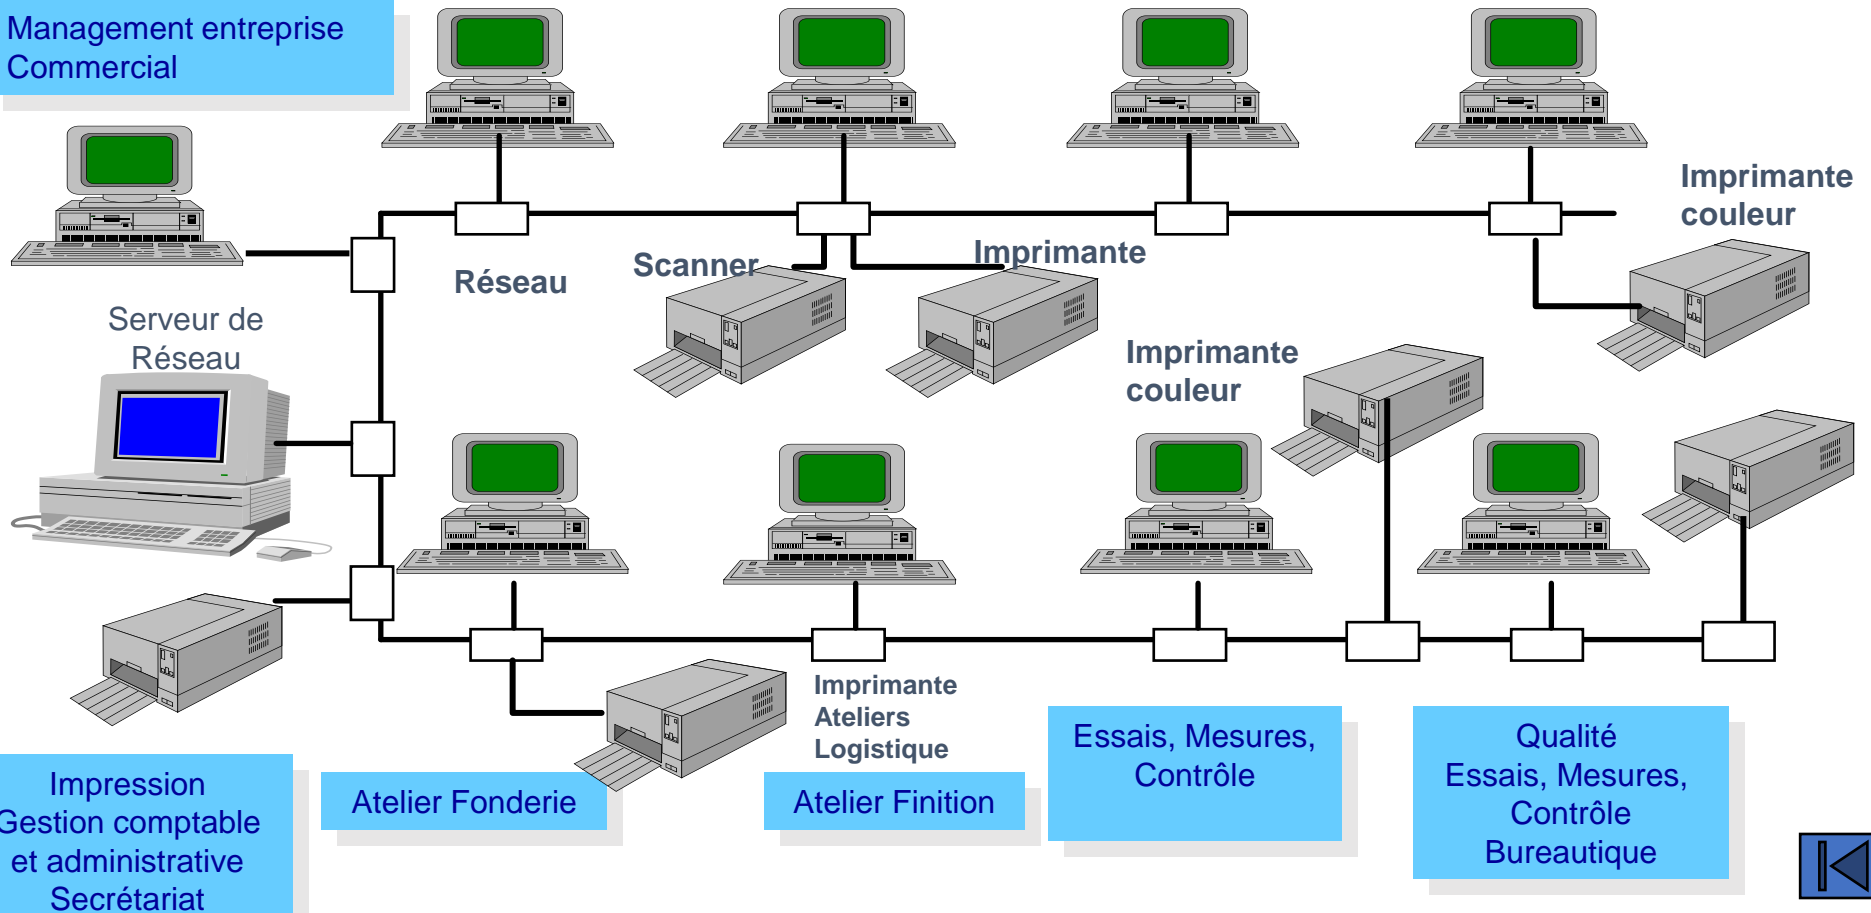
Management entreprise
Commercial

Imprimante
couleur

Scanner

Imprimante

Réseau

Serveur de
Réseau

Imprimante
couleur

Imprimante
Ateliers
Logistique

Impression
Gestion comptable
et administrative
Secrétariat

Atelier Fonderie

Atelier Finition

Essais, Mesures,
Contrôle

Qualité
Essais, Mesures,
Contrôle
Bureautique